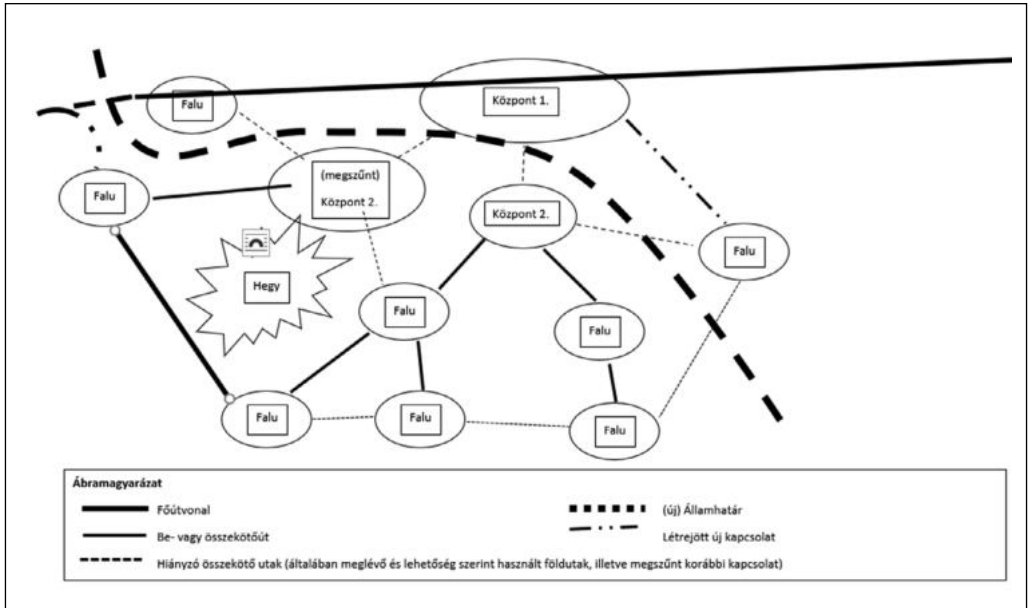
Falu

Központ 1.

(megszűnt)
Központ 2.

Falu

Központ 2.

Falu

Hegy

Falu

Falu

Falu

Falu

Falu

Ábramagyarázat

Főútvonal

Be- vagy összekötőút

Hiányzó összekötő utak (általában meglévő és lehetőség szerint használt földutak, illetve megszűnt korábbi kapcsolat)

(új) Államhatár

Létrejött új kapcsolat